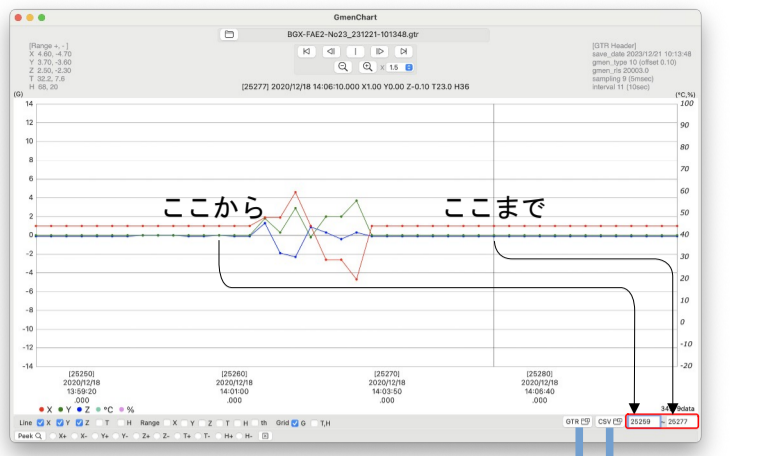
GmenChart

BGX-FAE2-No23_231221-101348.gtr

[Range +, -]
X 4.60, -4.70
Y 3.70, -3.60
Z 2.50, -2.30
T 32.2, 7.6
H 68, 20

x 1.5

[GTR Header]
save_date 2023/12/21 10:13:48
gmen_type 10 (offset 0.10)
gmen_r/s 20003.0
sampling 9 (5msec)
interval 11 (10sec)

[25277] 2020/12/18 14:06:10.000 X1.00 Y0.00 Z-0.10 T23.0 H36

(G)
14
12
10
8
6
4
2
0
-2
-4
-6
-8
-10
-12
-14

(°C,%)
100
90
80
70
60
50
40
30
20
10
0
-10
-20

ここから

ここまで

[25250]
2020/12/18
13:59:20
.000

[25260]
2020/12/18
14:01:00
.000

[25270]
2020/12/18
14:03:50
.000

[25280]
2020/12/18
14:06:40
.000

X Y Z °C %

34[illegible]9data

Line X Y Z T H Range X Y Z T H th Grid G T,H

Peek X+ X- Y+ Y- Z+ Z- T+ T- H+ H-

GTR CSV 25259 ~ 25277